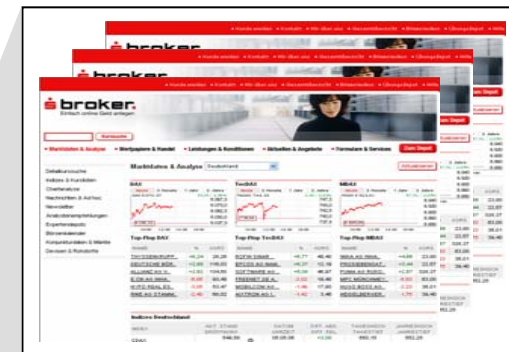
broker
Einfach online Geld anlegen

broker

broker

Kurssuche

Märkte & Analyse
Wertpapiere & Handel
Leistungen & Konditionen
Aktuelles & Angebote
Formulare & Services
Zum Depot

Märktdaten & Analyse

Detailkurssuche
Indizes & Kurslisten
Chartanalyse
Nachrichten & Ad-hoc
Newsletter
Analystenempfehlungen
Expertendepots
Börsenkalender
Konjunkturdaten & Märkte
Devisen & Rohstoffe

DAX
TecDAX
MDAX

Top-Flop DAX
Top-Flop TecDAX
Top-Flop MDAX

Indizes Deutschland